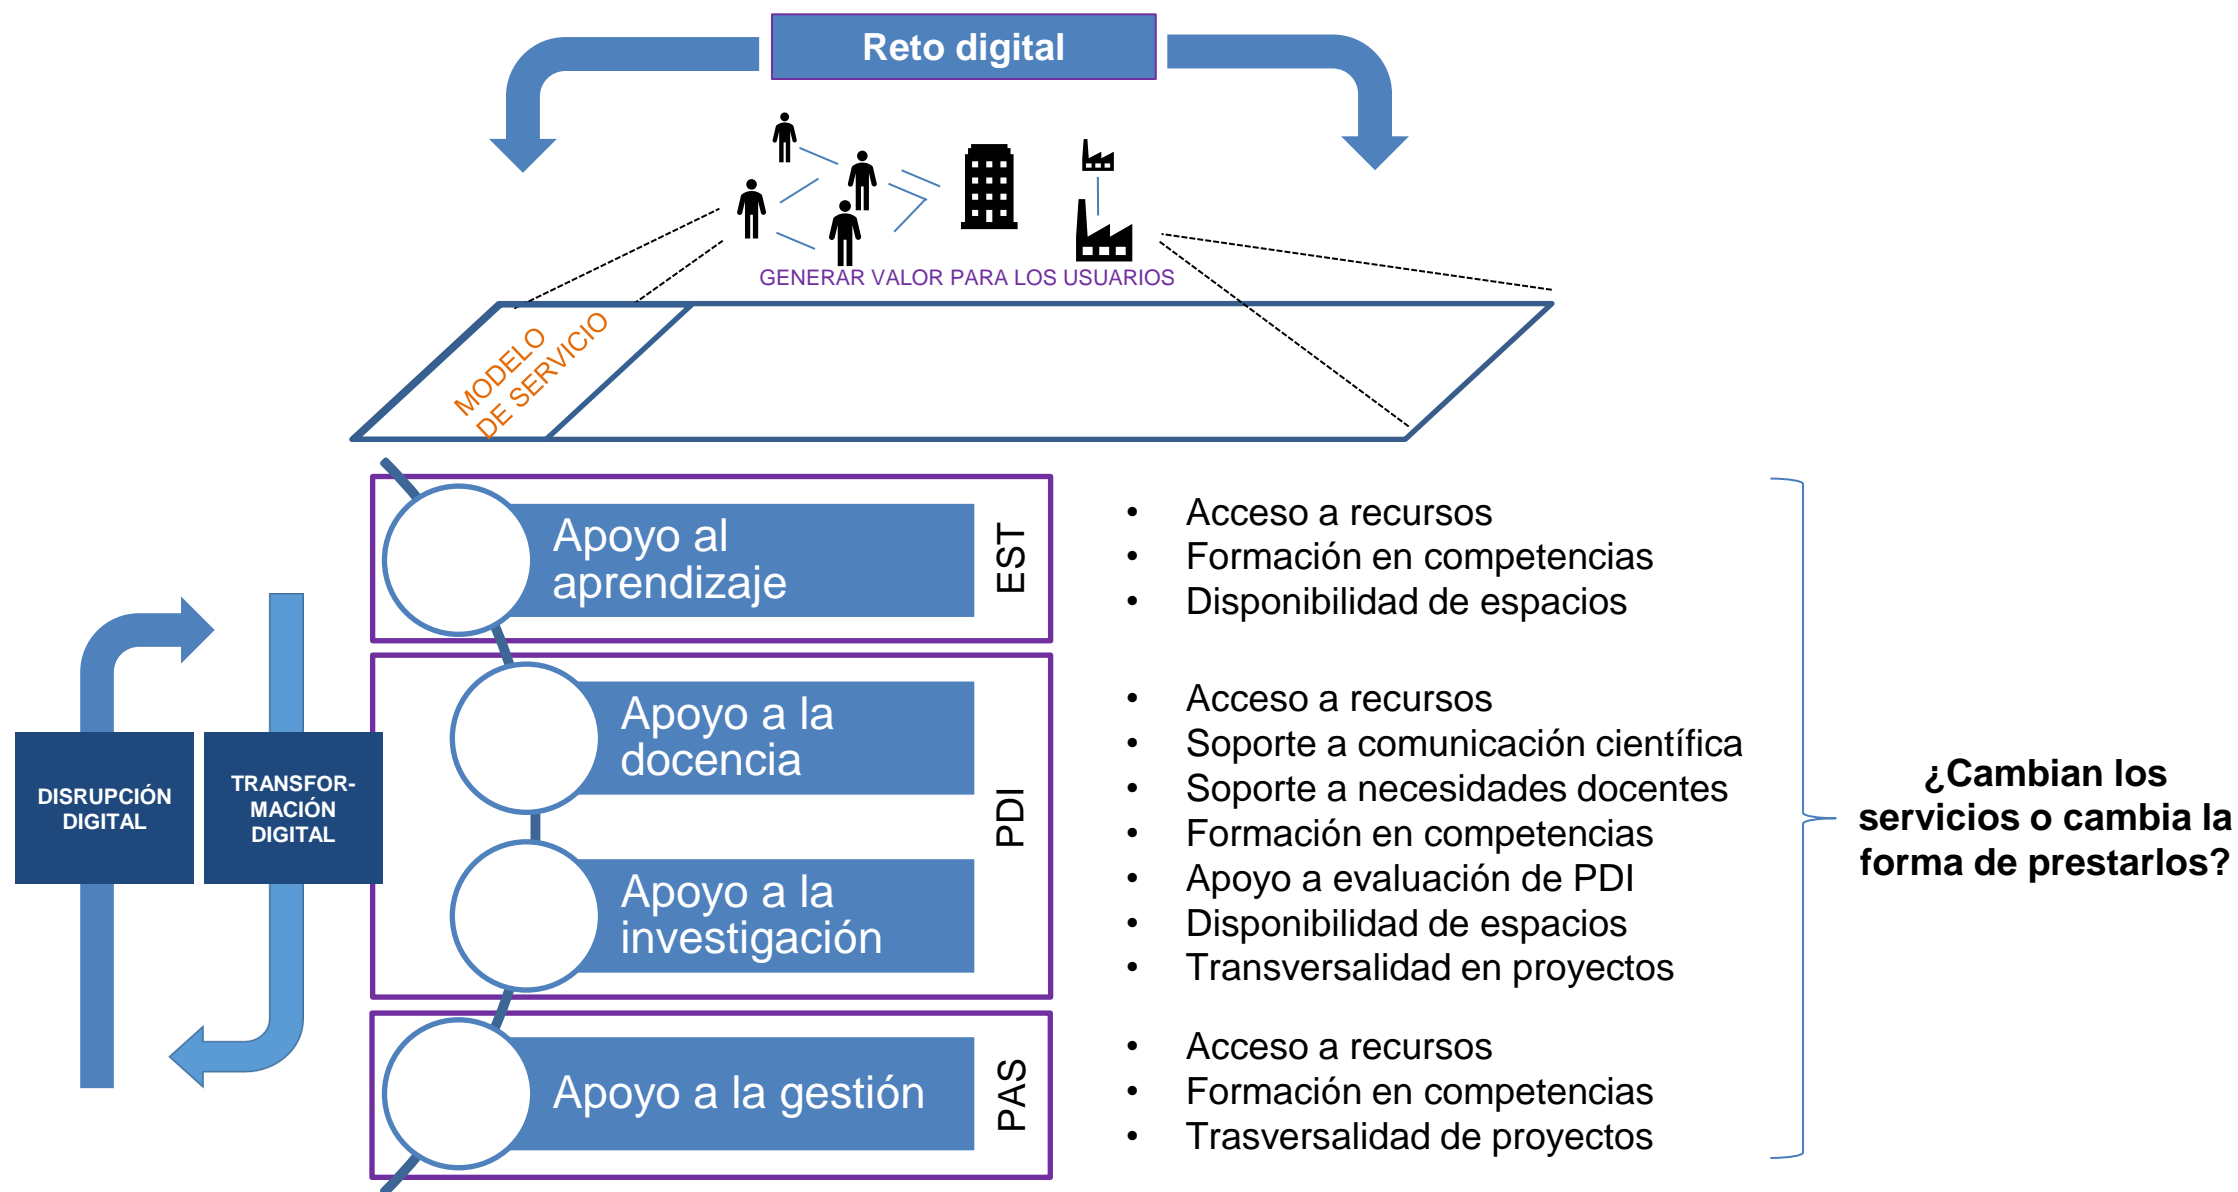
Reto digital

GENERAR VALOR PARA LOS USUARIOS

MODELO DE SERVICIO

DISRUPCIÓN DIGITAL

TRANSFORMACIÓN DIGITAL

Apoyo al aprendizaje

EST

Apoyo a la docencia

Apoyo a la investigación

PDI

Apoyo a la gestión

PAS

- Acceso a recursos
- Formación en competencias
- Disponibilidad de espacios

- Acceso a recursos
- Soporte a comunicación científica
- Soporte a necesidades docentes
- Formación en competencias
- Apoyo a evaluación de PDI
- Disponibilidad de espacios
- Transversalidad en proyectos

- Acceso a recursos
- Formación en competencias
- Trasversalidad de proyectos

¿Cambian los servicios o cambia la forma de prestarlos?